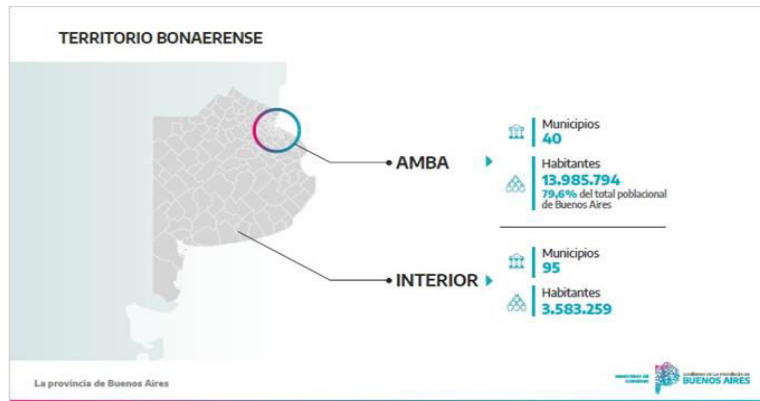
TERRITORIO BONAERENSE

AMBA

Municipios
40

Habitantes
13.985.794
79,6% del total poblacional de Buenos Aires

INTERIOR

Municipios
95

Habitantes
3.583.259

La provincia de Buenos Aires

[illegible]

GOBIERNO DE LA PROVINCIA DE
BUENOS AIRES